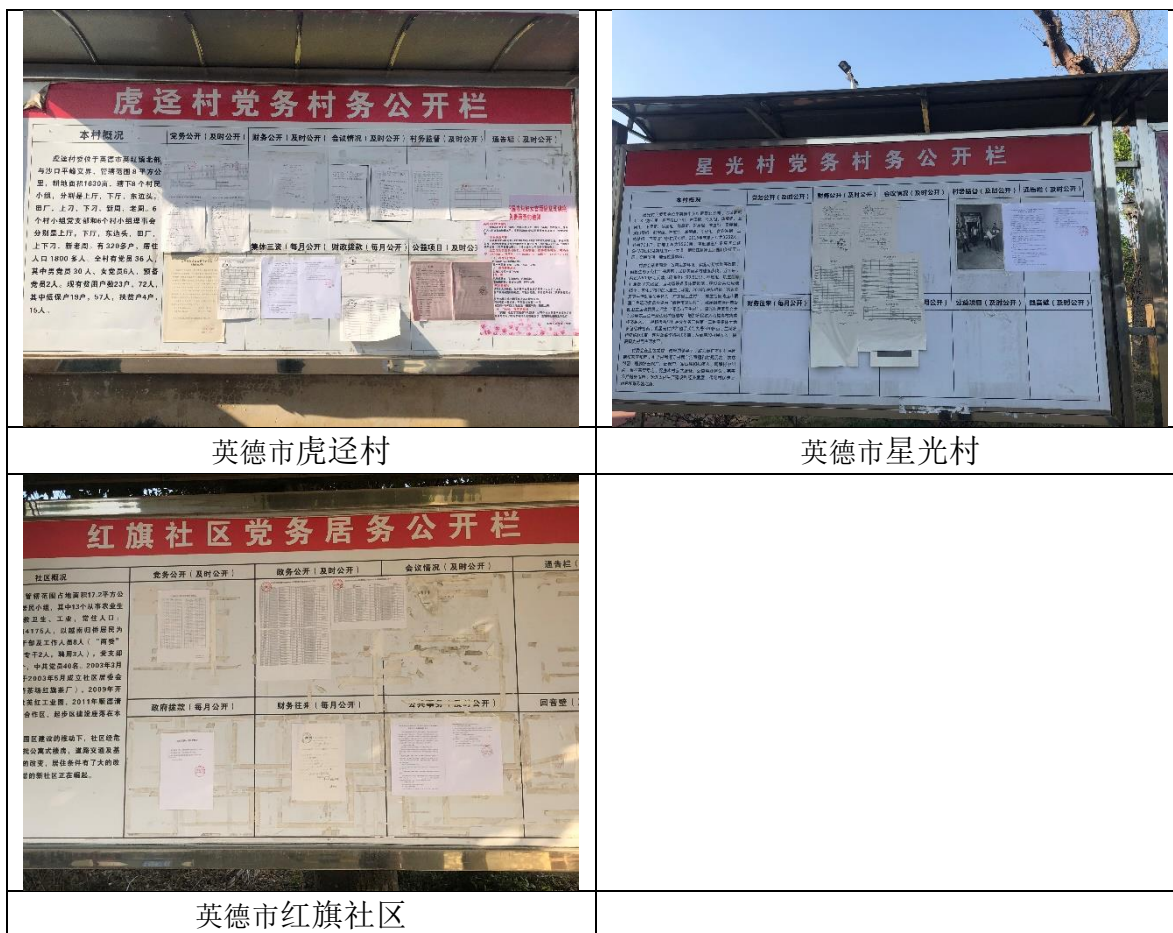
虎迳村党务村务公开栏

本村概况

虎迳村位于英德市英红镇东部，与沙口平岭交界，管辖范围8平方公里，耕地面积1630亩。辖下8个村民小组，分别是上厂、下厂、东边头、田厂、上方、下方、新围、老围。6个村小组党支部和6个村小组理事会分别是上厂、下厂、东边头、田厂、上下方、新老围。有320多户，居住人口1800多人，全村有党员36人，其中男党员30人，女党员6人，预备党员2人。现有低保户23户，72人，其中低保户19户，57人，残疾户4户，15人。

党务公开（及时公开） 财务公开（及时公开） 会议情况（及时公开） 村务监督（及时公开） 通告栏（及时公开）

集体三资（每月公开） 财政拨款（每月公开） 公益项目（及时公开）

英德市虎迳村

星光村党务村务公开栏

本村概况

党务公开（及时公开） 财务公开（及时公开） 会议情况（及时公开） 村务监督（及时公开） 通告栏（及时公开）

财务往来（每月公开） 公益项目（及时公开） 回音壁（及时公开）

英德市星光村

红旗社区党务居务公开栏

社区概况

党务公开（及时公开） 财务公开（及时公开） 会议情况（及时公开） 通告栏

政府拨款（每月公开） 财务往来（每月公开） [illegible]（及时公开） 回音壁

英德市红旗社区